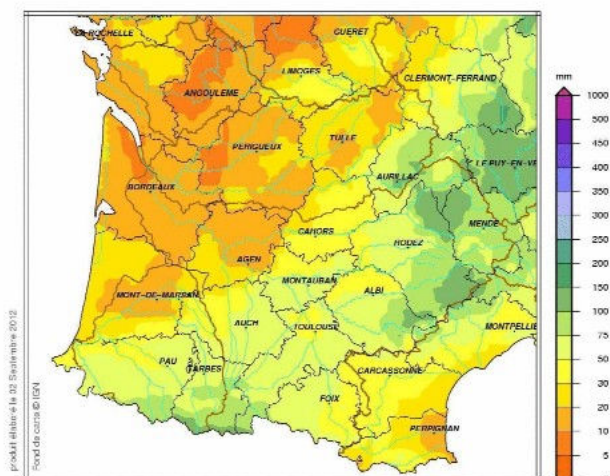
LA ROCHELLE
GUERET
LIMOGES
CLERMONT-FERRAND
ANGOULEME
PERIGUEUX
TULLE
LE PUY-EN-VE
AURILLAC
BORDEAUX
MENDE
CAHORS
RODEZ
AGEN
MONTAUBAN
ALBI
MONT-DE-MARSAN
AUCH
TOULOUSE
MONTPELLIE
PAU
TARBES
CARCASSONNE
FOIX
PERPIGNAN

mm
1000
500
450
400
350
300
250
200
150
100
75
50
30
20
10
5

Produit élaboré le 02 Septembre 2012
Fond de carte © IGN